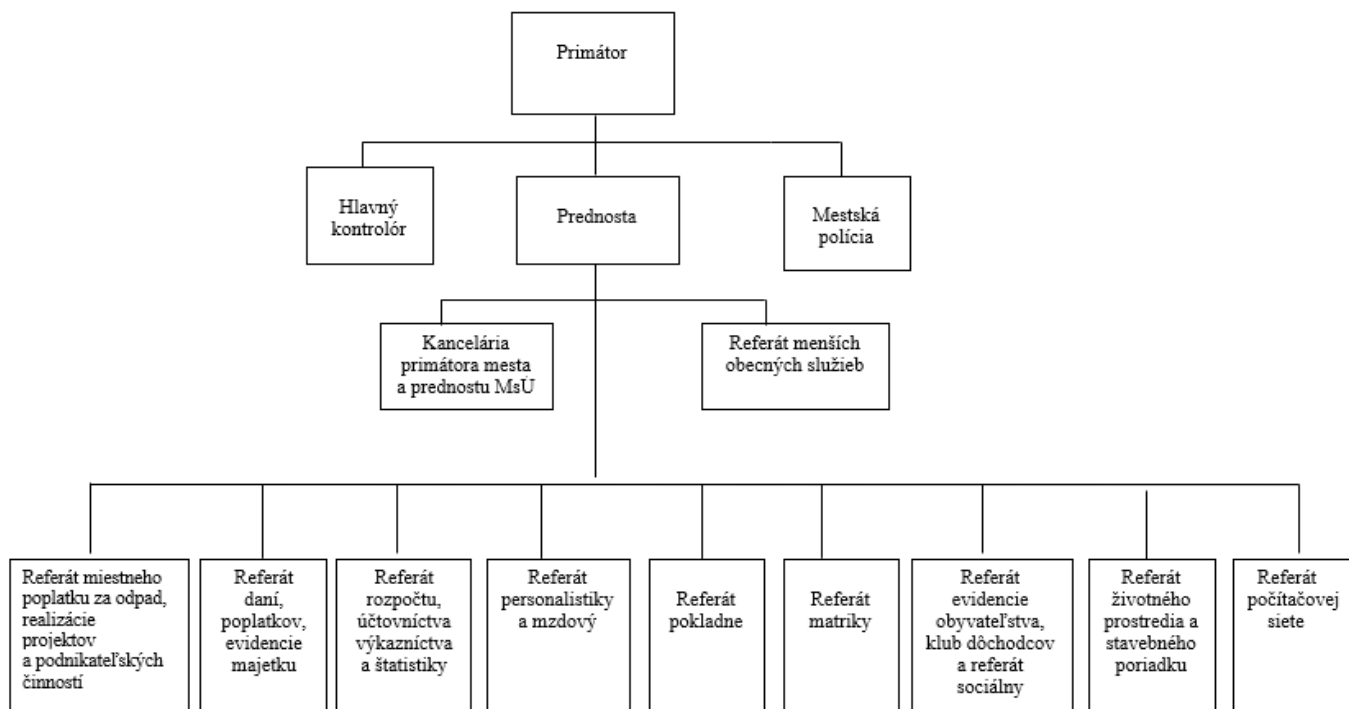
Primátor

Hlavný kontrolór

Prednosta

Mestská polícia

Kancelária primátora mesta a prednostu MsU

Referát menších obecných služieb

Referát miestneho poplatku za odpad, realizácie projektov a podnikateľských činností

Referát daní, poplatkov, evidencie majetku

Referát rozpočtu, účtovníctva výkazníctva a štatistiky

Referát personalistiky a mzdový

Referát pokladne

Referát matriky

Referát evidencie obyvateľstva, klub dôchodcov a referát sociálny

Referát životného prostredia a stavebného poriadku

Referát počítačovej siete